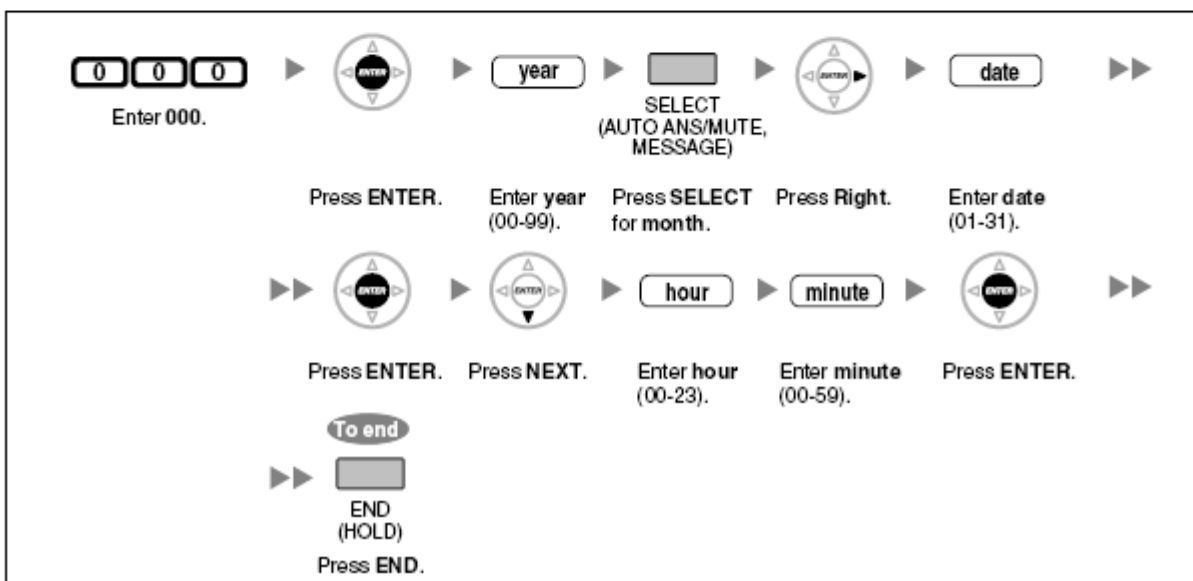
0 0 0

Enter 000.

ENTER

Press ENTER.

year

Enter year (00-99).

SELECT (AUTO ANS/MUTE, MESSAGE)

Press SELECT for month.

ENTER

Press Right.

date

Enter date (01-31).

ENTER

Press ENTER.

ENTER

Press NEXT.

hour

Enter hour (00-23).

minute

Enter minute (00-59).

ENTER

Press ENTER.

To end

END (HOLD)

Press END.